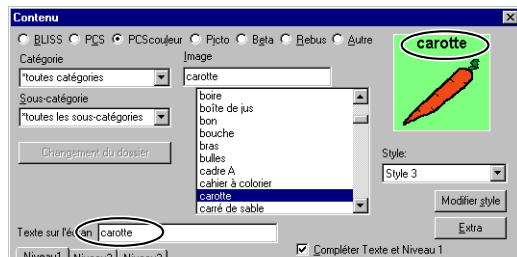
Contenu

BLISS PCS PCScouleur Picto Beta Rebus Autre

carotte

Catégorie
*toutes catégories

Image
carotte

Sous-catégorie
*toutes les sous-catégories

boire
boîte de jus
bon
bouche
bras
bulles
cadre A
cahier à colorier
carotte
carré de sable

Changement du dossier

Style:
Style 3

Modifier style

Extra

Texte sur l'écran carotte

Compléter Texte et Niveau 1

Niveau1 Niveau2 Niveau3